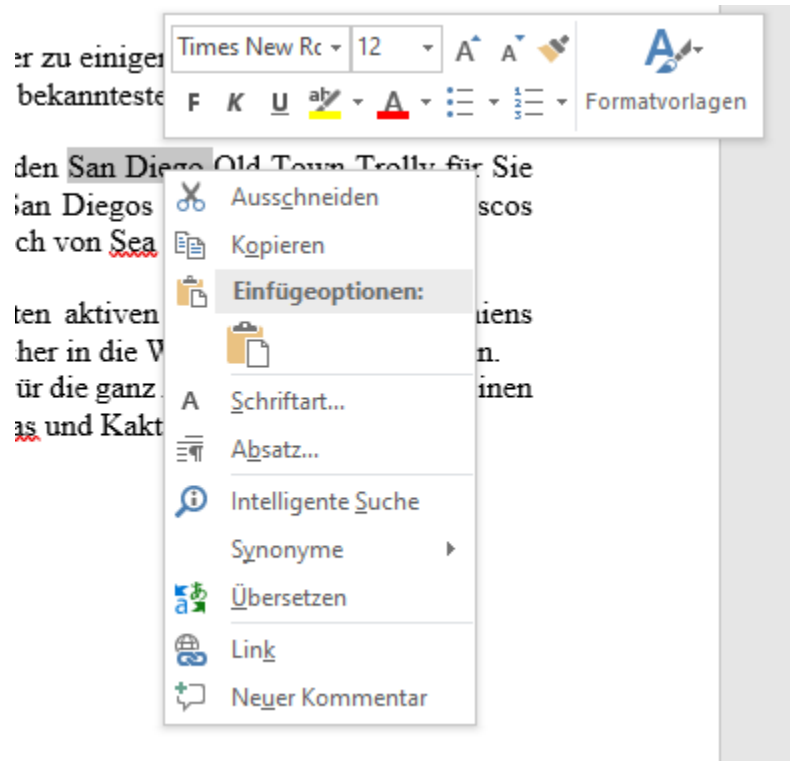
er zu einiger
bekannteste

den San Diego Old Town Trolly für Sie
San Diegos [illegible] scos
ch von Sea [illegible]

ten aktiven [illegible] iens
her in die W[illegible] n.
ür die ganz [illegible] inen
as und Kakt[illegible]

Times New Rc 12 A A
F K U ab A
Formatvorlagen

Ausschneiden
Kopieren
Einfügeoptionen:
Schriftart...
Absatz...
Intelligente Suche
Synonyme
Übersetzen
Link
Neuer Kommentar